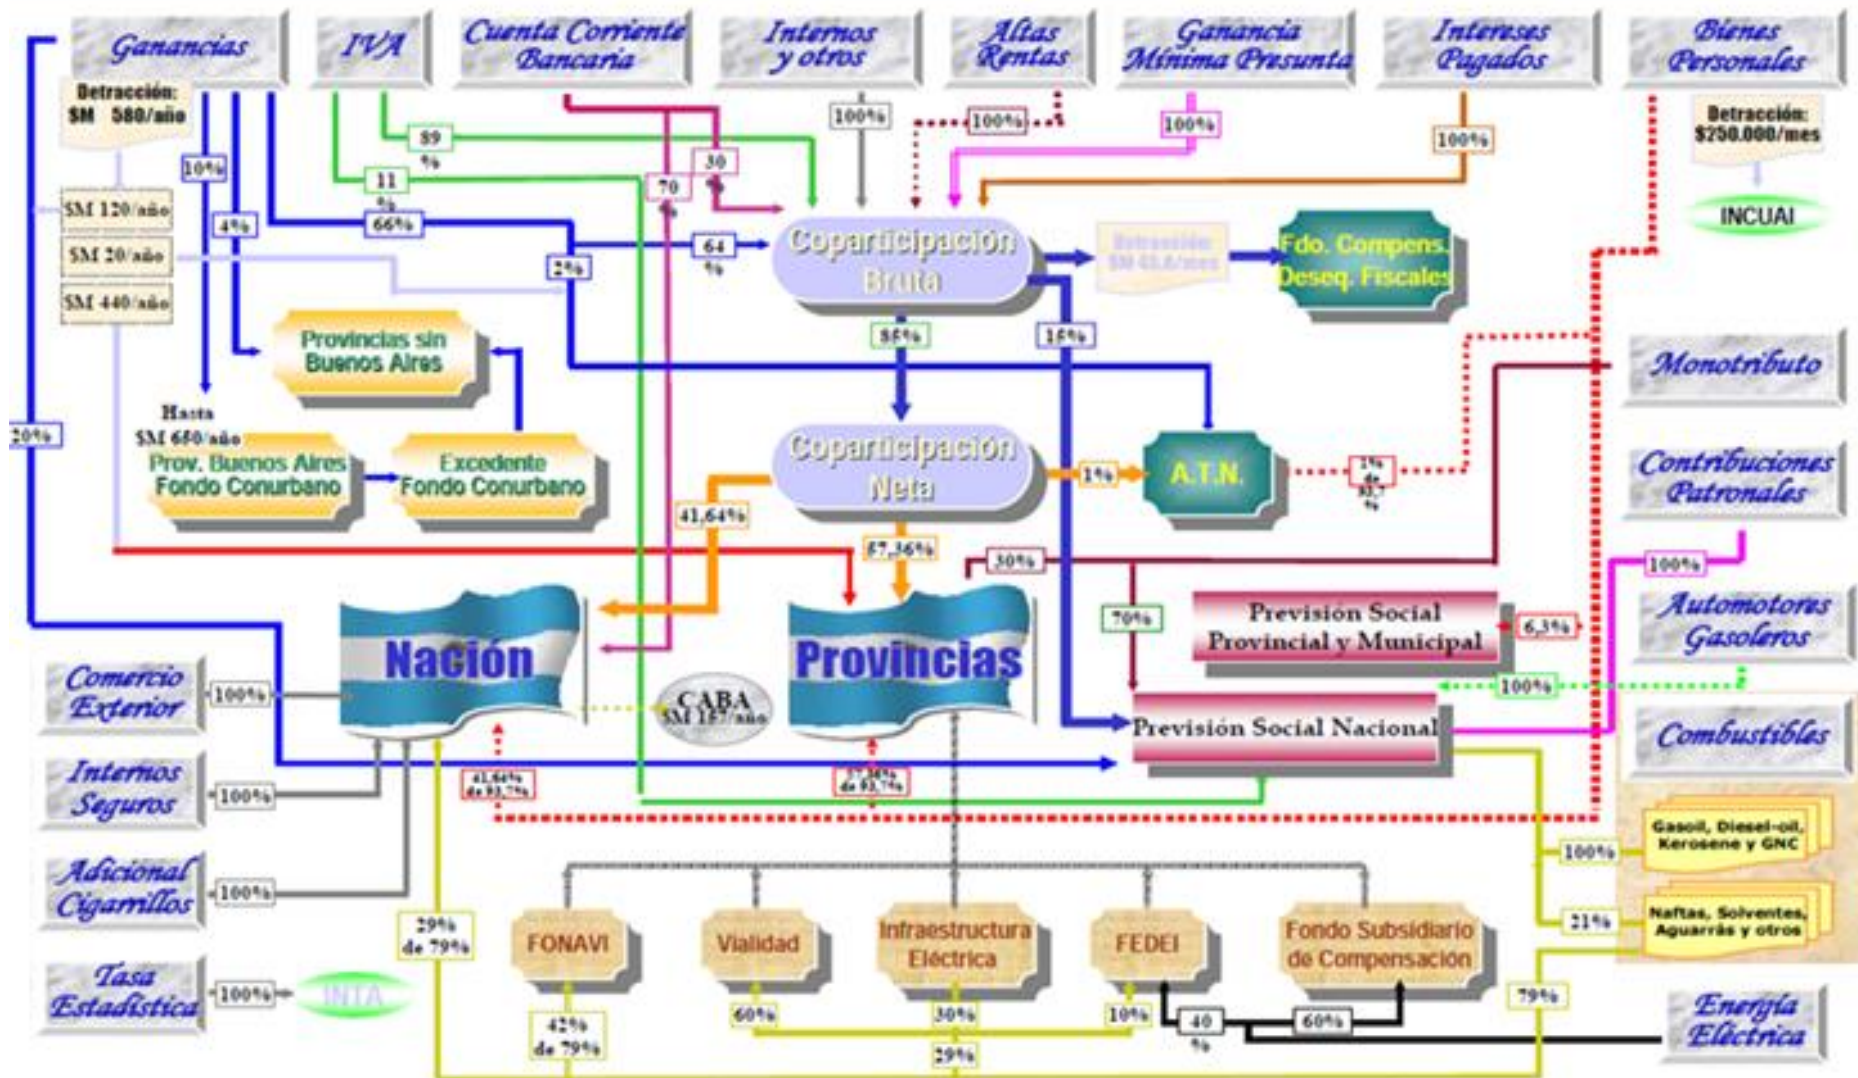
Ganancias

IVA

Cuenta Corriente Bancaria

Internos y otros

Altas Rentas

Ganancia Mínima Presunta

Intereses Pagados

Bienes Personales

Detracción: $M 580/año

Detracción: $250.000/mes

INCUAI

10%

89 %

30

100%

100%

100%

100%

70

11 %

$M 120/año

4%

66%

$M 20/año

2%

64 %

$M 440/año

Coparticipación Bruta

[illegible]

Fdo. Compens. Deseq. Fiscales

85%

15%

Provincias sin Buenos Aires

Monotributo

Hasta $M 650/año

20%

Prov. Buenos Aires Fondo Conurbano

Excedente Fondo Conurbano

Coparticipación Neta

1%

A.T.N.

1% de 93,7 %

Contribuciones Patronales

41,64%

57,36%

30%

100%

70%

Previsión Social Provincial y Municipal

6,3%

Automotores Gasoleros

Nación

Provincias

Comercio Exterior

100%

CABA $M 157/año

100%

Previsión Social Nacional

Combustibles

Internos Seguros

100%

41,64% de 93,7%

57,36% de 93,7%

Adicional Cigarrillos

100%

100%

Gasoil, Diesel-oil, Kerosene y GNC

21%

Naftas, Solventes, Aguarrás y otros

29% de 79%

FONAVI

Vialidad

Infraestructura Eléctrica

FEDEI

Fondo Subsidiario de Compensación

Tasa Estadística

100%

INTA

79%

42% de 79%

60%

30%

10%

40 %

60%

Energía Eléctrica

29%